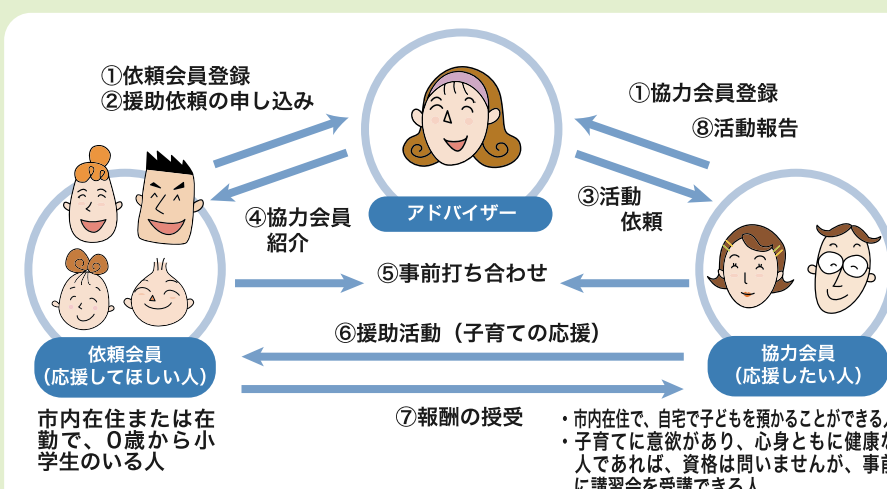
①依頼会員登録
②援助依頼の申し込み

アドバイザー

①協力会員登録
⑧活動報告

④協力会員紹介

③活動依頼

⑤事前打ち合わせ

⑥援助活動（子育ての応援）

依頼会員
（応援してほしい人）

協力会員
（応援したい人）

⑦報酬の授受

市内在住または在勤で、0歳から小学生のいる人

・市内在住で、自宅で子どもを預かることができる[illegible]
・子育てに意欲があり、心身ともに健康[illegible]人であれば、資格は問いませんが、事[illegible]
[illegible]